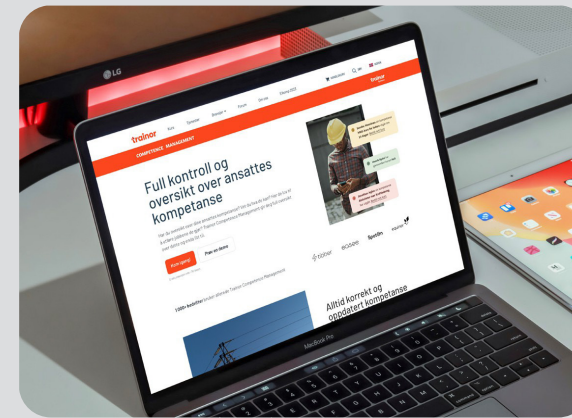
LG

trainor

Kurs

Tjenester

Bransjer

Forum

Om oss

Tilbake

COMPETENCE MANAGEMENT

Full kontroll og oversikt over ansattes kompetanse

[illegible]

Kom igang

Prøv en demo

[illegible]

1000+ bedrifter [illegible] Trainor Competence Management

Alltid korrekt og oppdatert kompetanse

bilfinger

eGsee

Bjelland

MacBook Pro